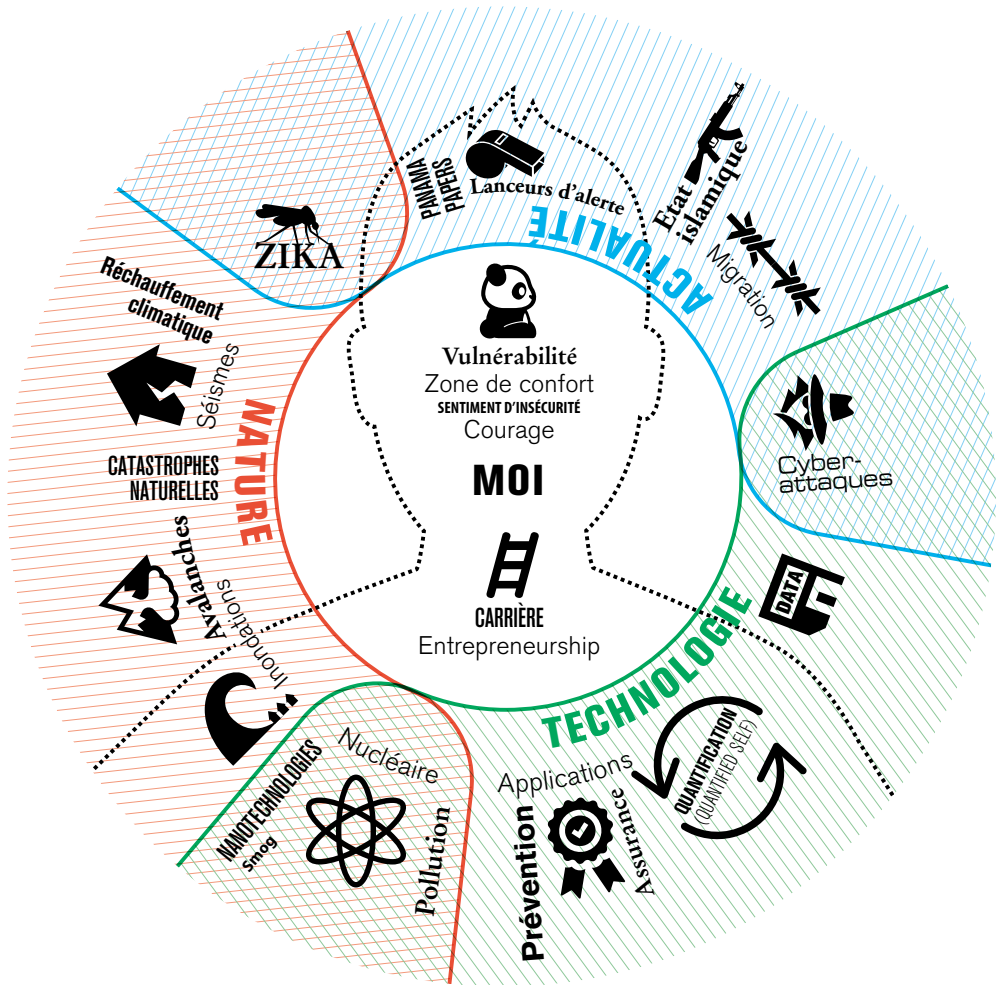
PANAMA PAPERS
Lanceurs d'alerte
Etat islamique
Migration
ACTUALITÉ
ZIKA
Réchauffement climatique
Séismes
NATURE
CATASTROPHES NATURELLES
Avalanches
Inondations
Vulnérabilité
Zone de confort
SENTIMENT D'INSÉCURITÉ
Courage
MOI
CARRIÈRE
Entrepreneurship
Cyber-attaques
DATA
TECHNOLOGIE
QUANTIFICATION (QUANTIFIED SELF)
Applications
Assurance
Prévention
NANOTECHNOLOGIES
Smog
Nucléaire
Pollution